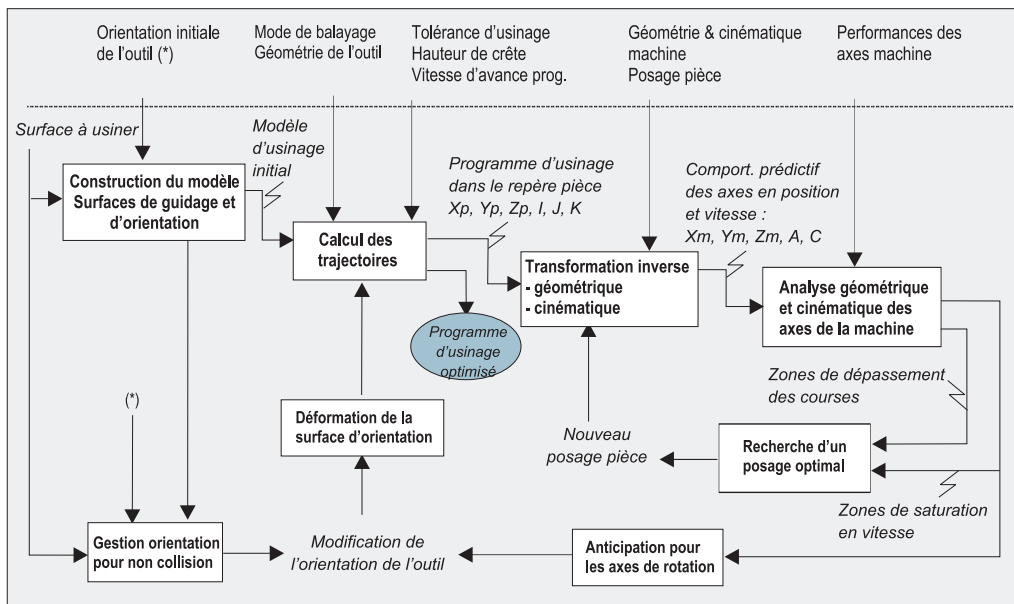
Orientation initiale de l'outil (*)

Mode de balayage
Géométrie de l'outil

Tolérance d'usinage
Hauteur de crête
Vitesse d'avance prog.

Géométrie & cinématique machine
Posage pièce

Performances des axes machine

Surface à usiner

Modèle d'usinage initial

Construction du modèle Surfaces de guidage et d'orientation

Programme d'usinage dans le repère pièce Xp, Yp, Zp, I, J, K

Comport. prédictif des axes en position et vitesse : Xm, Ym, Zm, A, C

Calcul des trajectoires

Transformation inverse
- géométrique
- cinématique

Analyse géométrique et cinématique des axes de la machine

Programme d'usinage optimisé

Zones de dépassement des courses

(*)

Déformation de la surface d'orientation

Nouveau posage pièce

Recherche d'un posage optimal

Zones de saturation en vitesse

Gestion orientation pour non collision

Modification de l'orientation de l'outil

Anticipation pour les axes de rotation